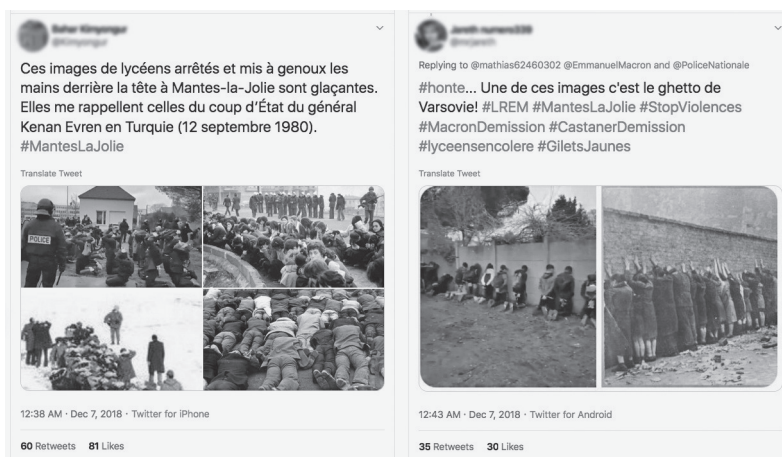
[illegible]
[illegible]

Ces images de lycéens arrêtés et mis à genoux les mains derrière la tête à Mantes-la-Jolie sont glaçantes. Elles me rappellent celles du coup d'État du général Kenan Evren en Turquie (12 septembre 1980). #MantesLaJolie

Translate Tweet

POLICE

12:38 AM · Dec 7, 2018 · Twitter for iPhone

60 Retweets 81 Likes

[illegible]
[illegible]

Replying to @mathias62460302 @EmmanuelMacron and @PoliceNationale

#honte... Une de ces images c'est le ghetto de Varsovie! #LREM #MantesLaJolie #StopViolences #MacronDemission #CastanerDemission #lyceensencolere #GiletsJaunes

Translate Tweet

12:43 AM · Dec 7, 2018 · Twitter for Android

35 Retweets 30 Likes